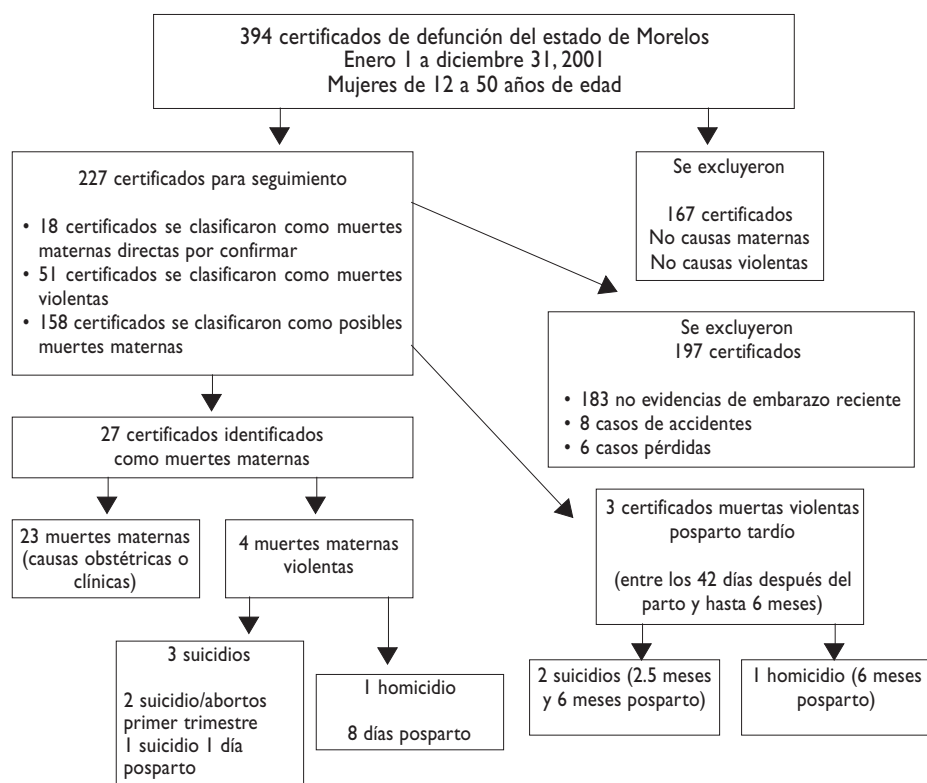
394 certificados de defunción del estado de Morelos
Enero 1 a diciembre 31, 2001
Mujeres de 12 a 50 años de edad

227 certificados para seguimiento

• 18 certificados se clasificaron como muertes maternas directas por confirmar
• 51 certificados se clasificaron como muertes violentas
• 158 certificados se clasificaron como posibles muertes maternas

Se excluyeron

167 certificados
No causas maternas
No causas violentas

Se excluyeron
197 certificados

• 183 no evidencias de embarazo reciente
• 8 casos de accidentes
• 6 casos pérdidas

27 certificados identificados como muertes maternas

23 muertes maternas (causas obstétricas o clínicas)

4 muertes maternas violentas

3 certificados muertas violentas posparto tardío

(entre los 42 días después del parto y hasta 6 meses)

3 suicidios

2 suicidio/abortos primer trimestre
1 suicidio 1 día posparto

1 homicidio

8 días posparto

2 suicidios (2.5 meses y 6 meses posparto)

1 homicidio (6 meses posparto)